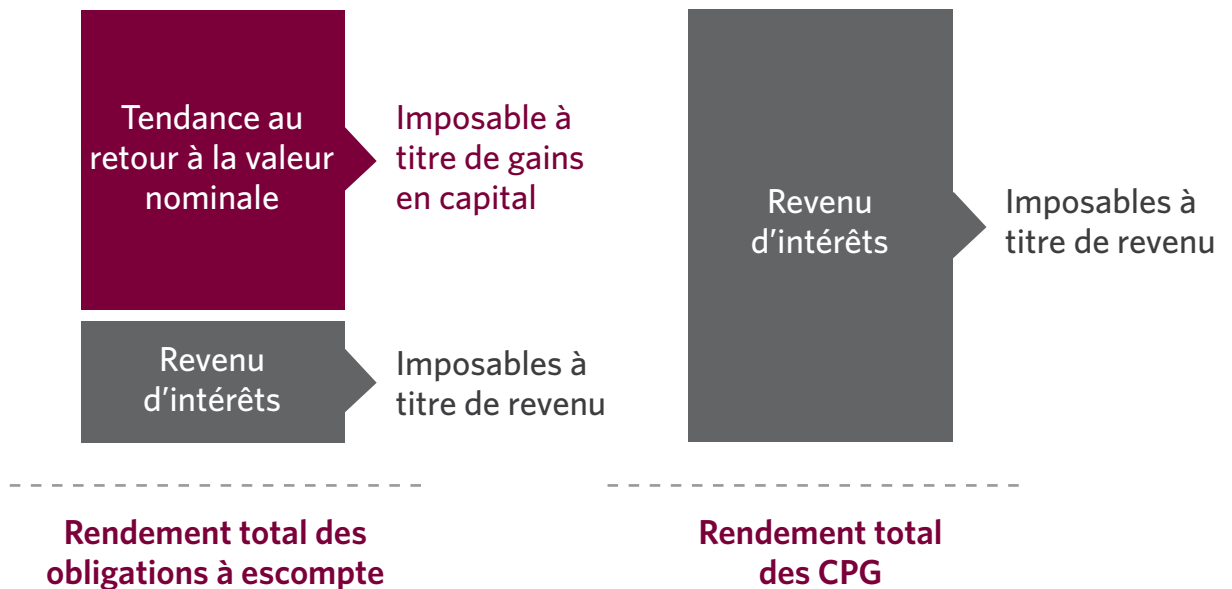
Tendance au retour à la valeur nominale

Imposable à titre de gains en capital

Revenu d’intérêts

Imposables à titre de revenu

Rendement total des obligations à escompte

Revenu d’intérêts

Imposables à titre de revenu

Rendement total des CPG